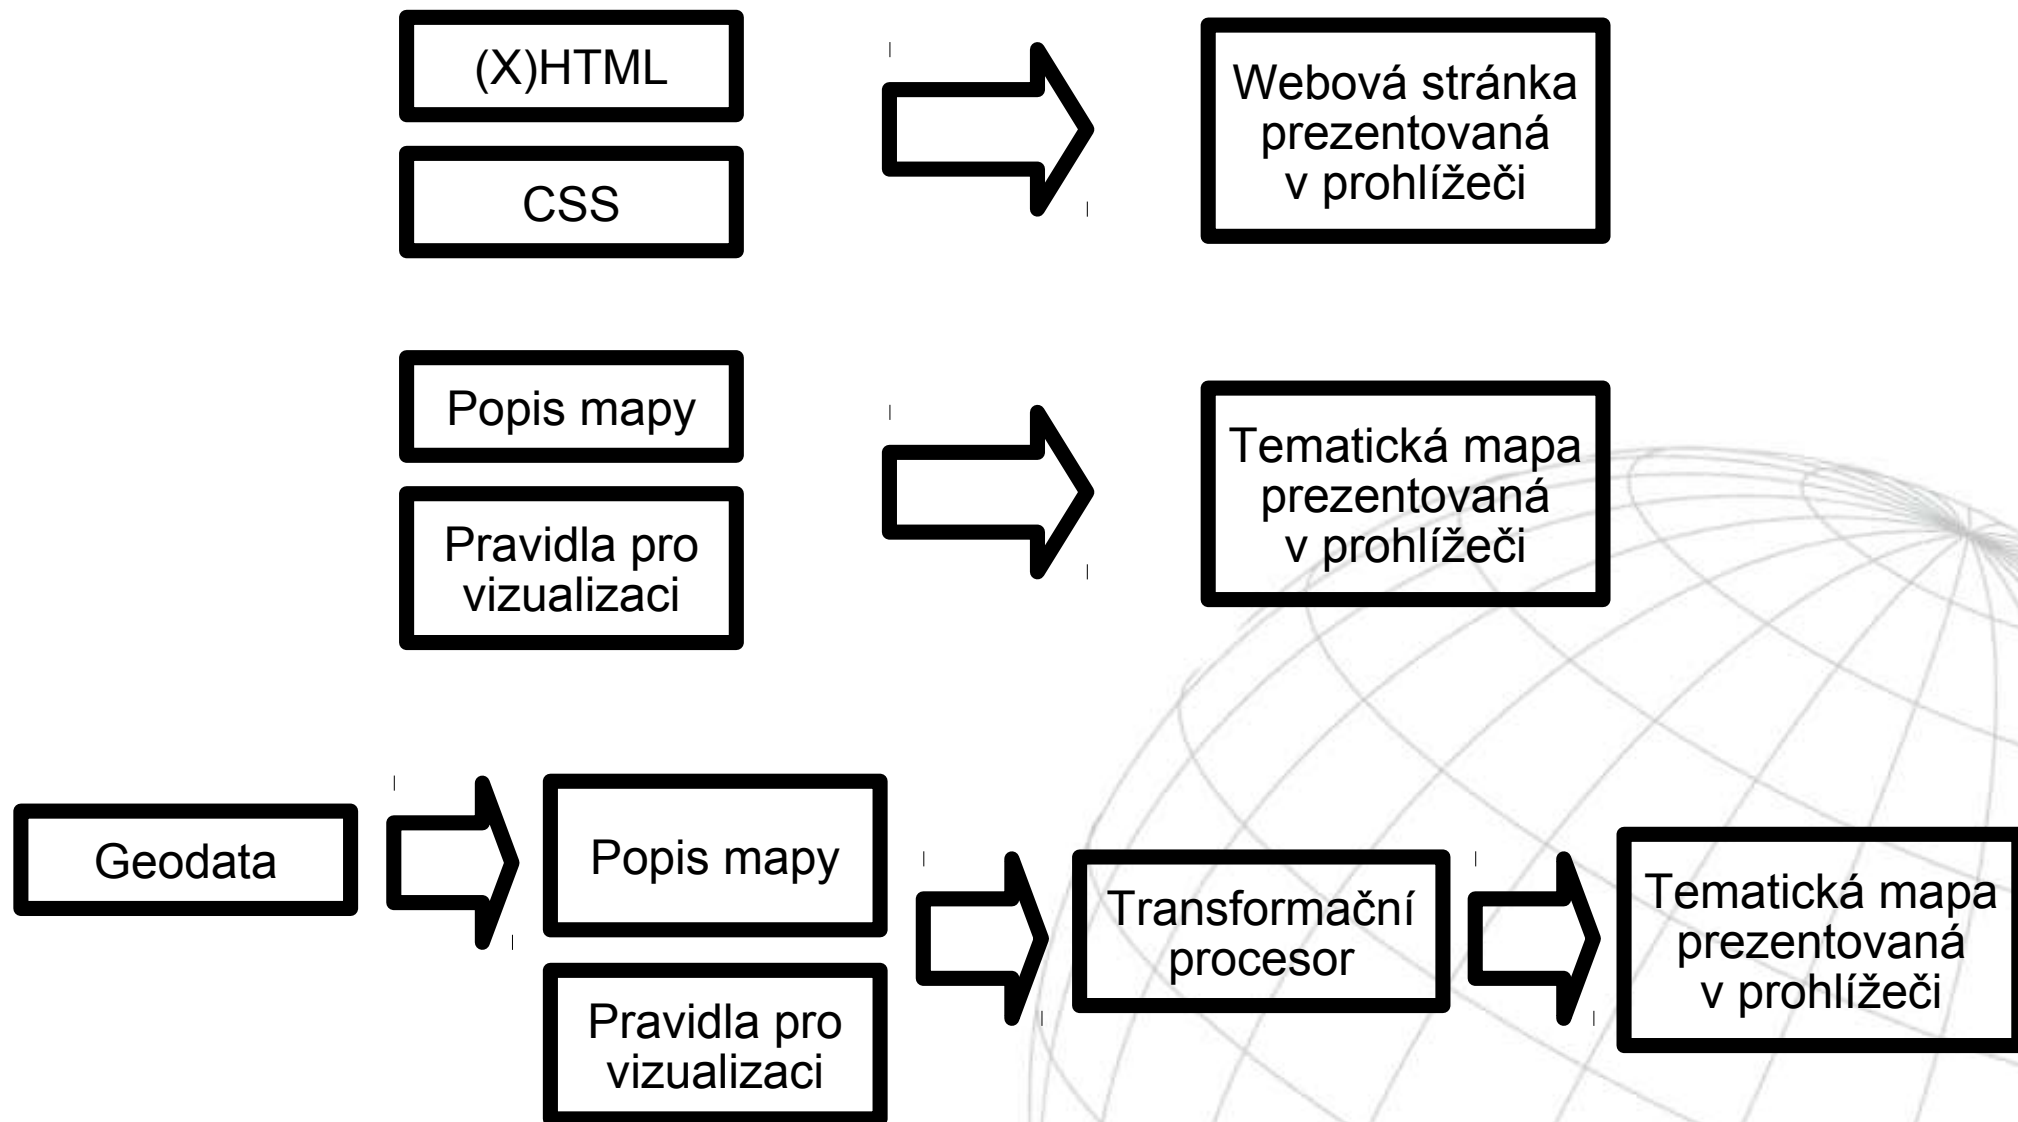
(X)HTML

CSS

Webová stránka prezentovaná v prohlížeči

Popis mapy

Pravidla pro vizualizaci

Tematická mapa prezentovaná v prohlížeči

Geodata

Popis mapy

Pravidla pro vizualizaci

Transformační procesor

Tematická mapa prezentovaná v prohlížeči